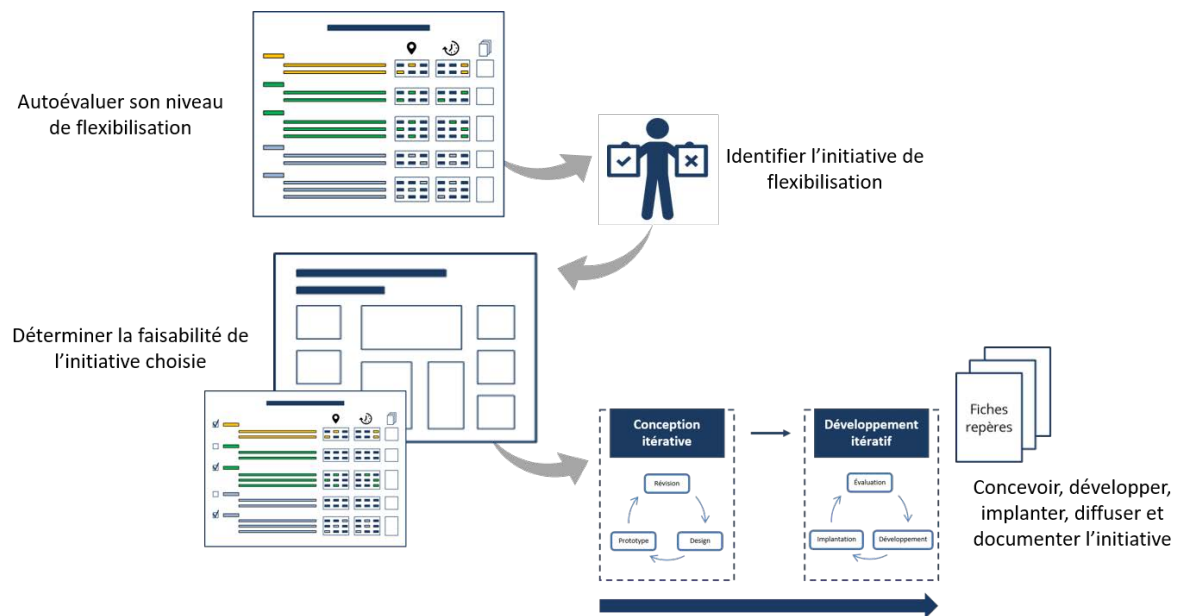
Autoévaluer son niveau de flexibilisation

Identifier l'initiative de flexibilisation

Déterminer la faisabilité de l'initiative choisie

Conception itérative

Révision

Prototype

Design

Développement itératif

Évaluation

Implantation

Développement

Fiches repères

Concevoir, développer, implanter, diffuser et documenter l'initiative